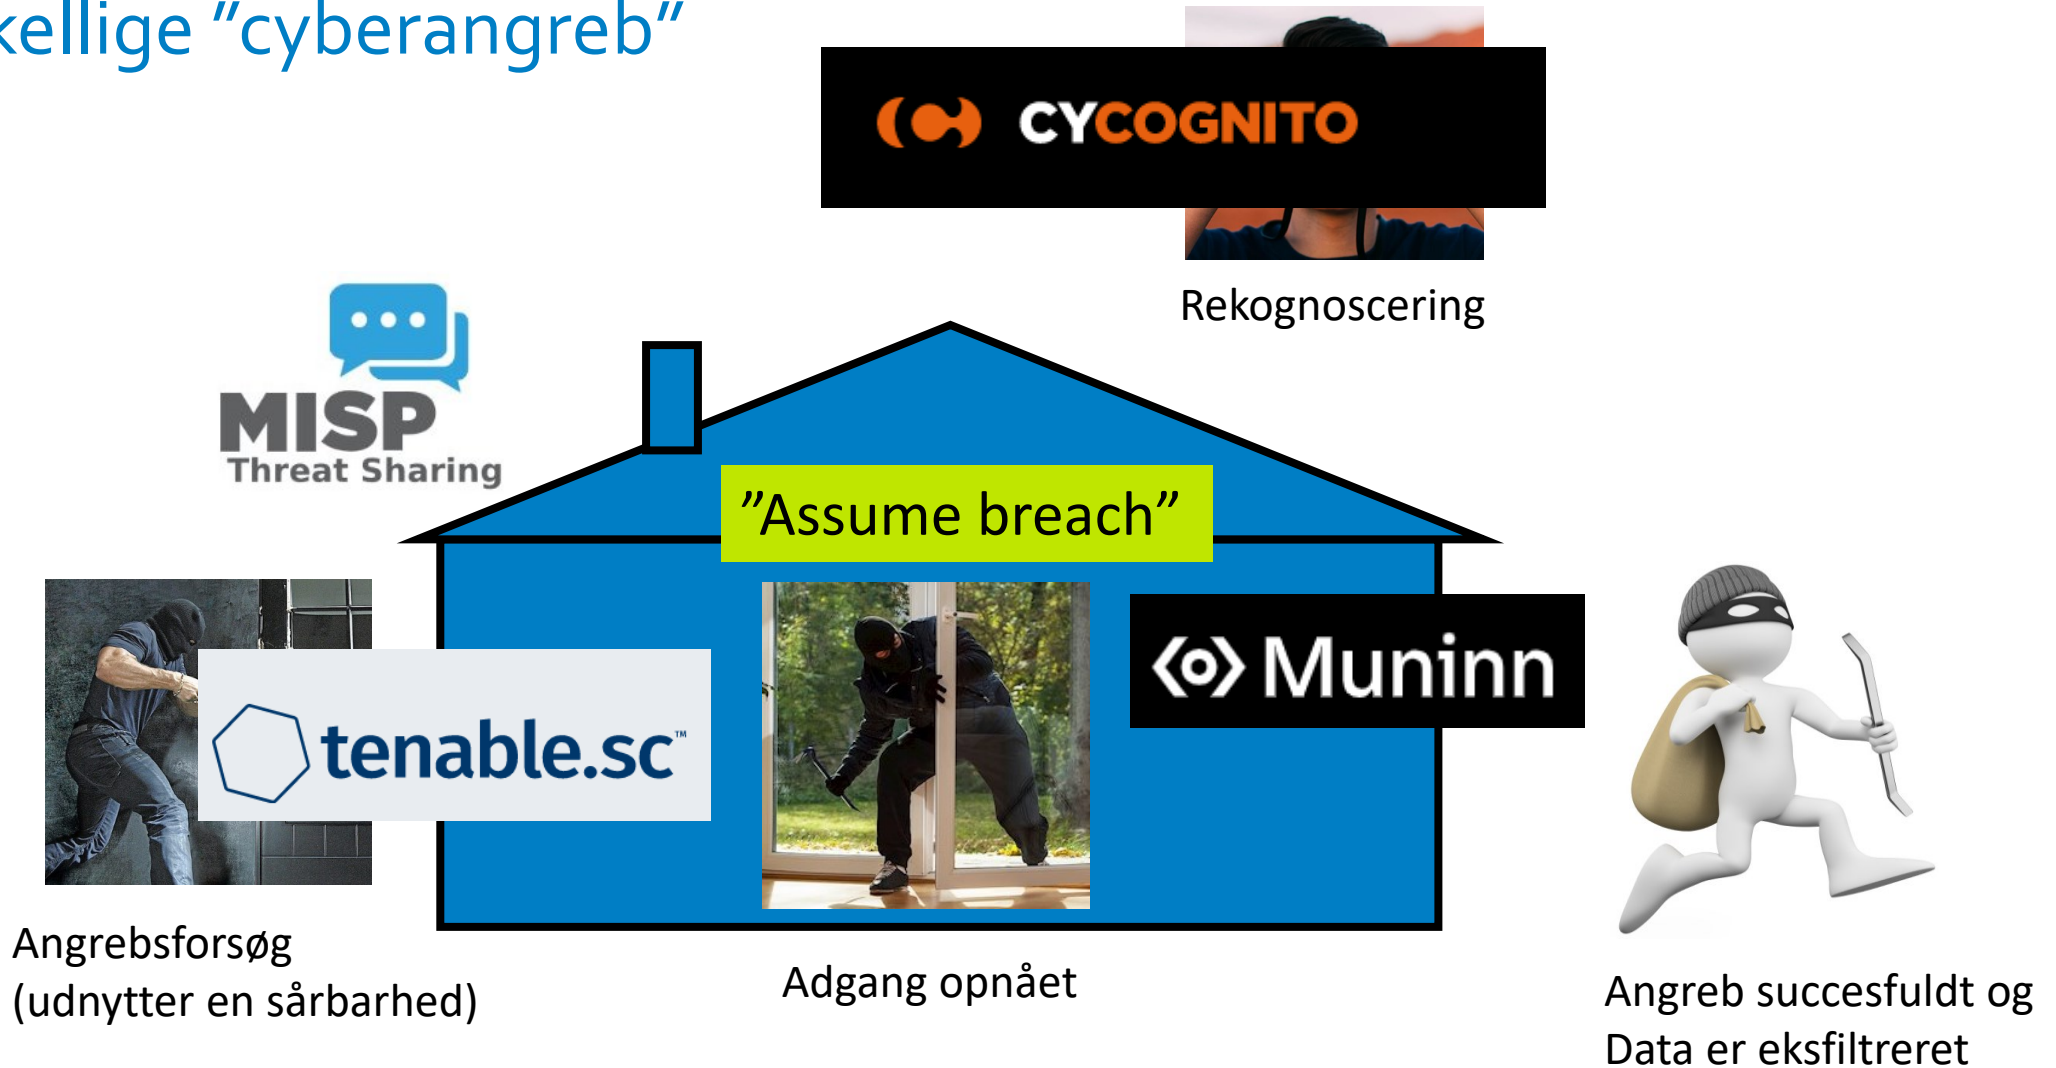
kellige "cyberangreb"

CYCOGNITO

Rekognoscering

MISP
Threat Sharing

"Assume breach"

tenable.sc™

Muninn

Angrebsforsøg
(udnytter en sårbarhed)

Adgang opnået

Angreb succesfuldt og
Data er eksfiltreret